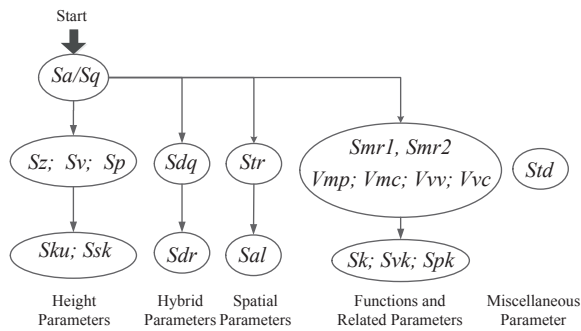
Start

Sa/Sq

Sz; Sv; Sp

Sku; Ssk

Height Parameters

Sdq

Sdr

Hybrid Parameters

Str

Sal

Spatial Parameters

Smr1, Smr2
Vmp; Vmc; Vvv; Vvc

Sk; Svk; Spk

Functions and Related Parameters

Std

Miscellaneous Parameter